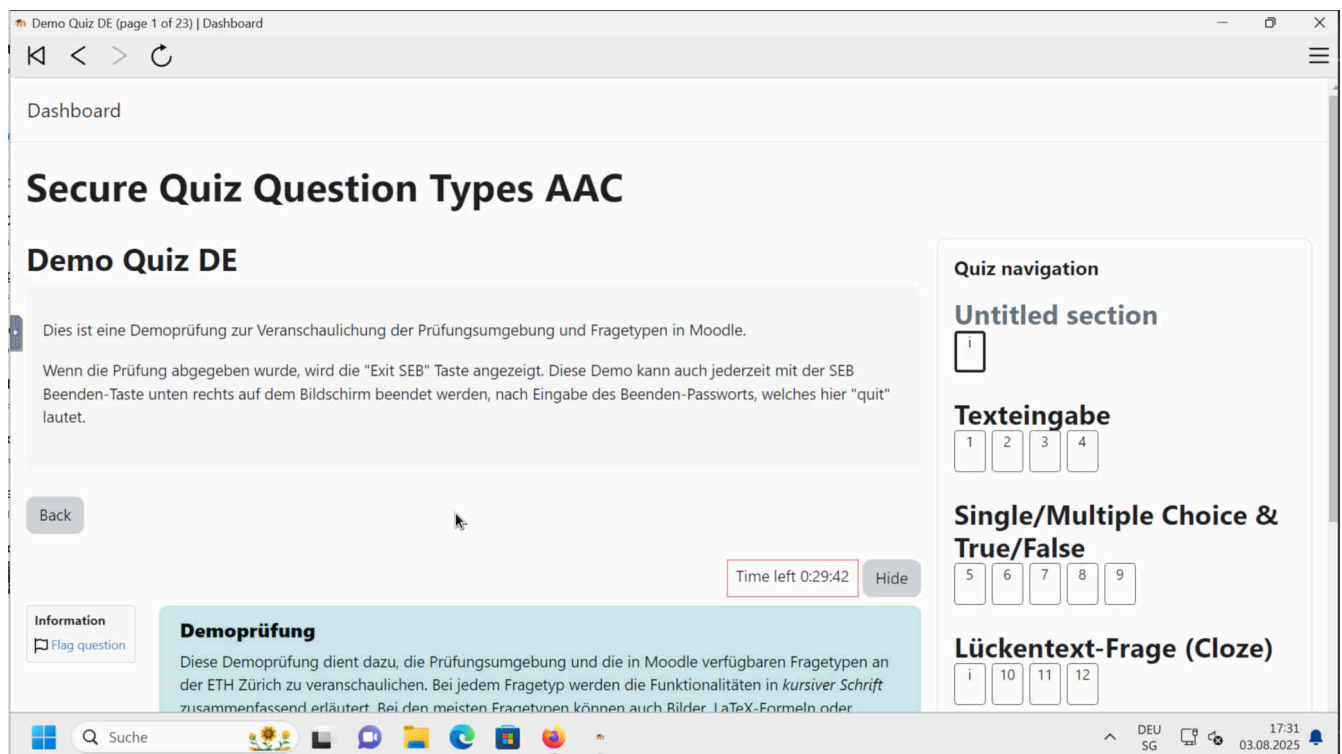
Demo Quiz DE (page 1 of 23) | Dashboard

Dashboard

# Secure Quiz Question Types AAC

## Demo Quiz DE

Dies ist eine Demoprüfung zur Veranschaulichung der Prüfungsumgebung und Fragetypen in Moodle.

Wenn die Prüfung abgegeben wurde, wird die "Exit SEB" Taste angezeigt. Diese Demo kann auch jederzeit mit der SEB Beenden-Taste unten rechts auf dem Bildschirm beendet werden, nach Eingabe des Beenden-Passworts, welches hier "quit" lautet.

Back

Time left 0:29:42 Hide

Information
Flag question

**Demoprüfung**
Diese Demoprüfung dient dazu, die Prüfungsumgebung und die in Moodle verfügbaren Fragetypen an der ETH Zürich zu veranschaulichen. Bei jedem Fragetyp werden die Funktionalitäten in *kursiver Schrift* zusammenfassend erläutert. Bei den meisten Fragetypen können auch Bilder, LaTeX-Formeln oder

Quiz navigation

Untitled section
i

Texteingabe
1 2 3 4

Single/Multiple Choice & True/False
5 6 7 8 9

Lückentext-Frage (Cloze)
i 10 11 12

Suche

DEU SG

17:31
03.08.2025